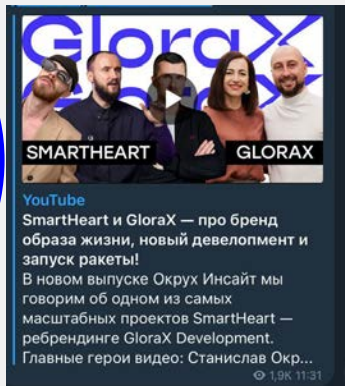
GloraX GloraX

SMARTHEART GLORAX

YouTube

SmartHeart и GloraX — про бренд образа жизни, новый девелопмент и запуск ракеты!

В новом выпуске Окрух Инсайт мы говорим об одном из самых масштабных проектов SmartHeart — ребрендинге GloraX Development. Главные герои видео: Станислав Окр...

1,9K 11:31